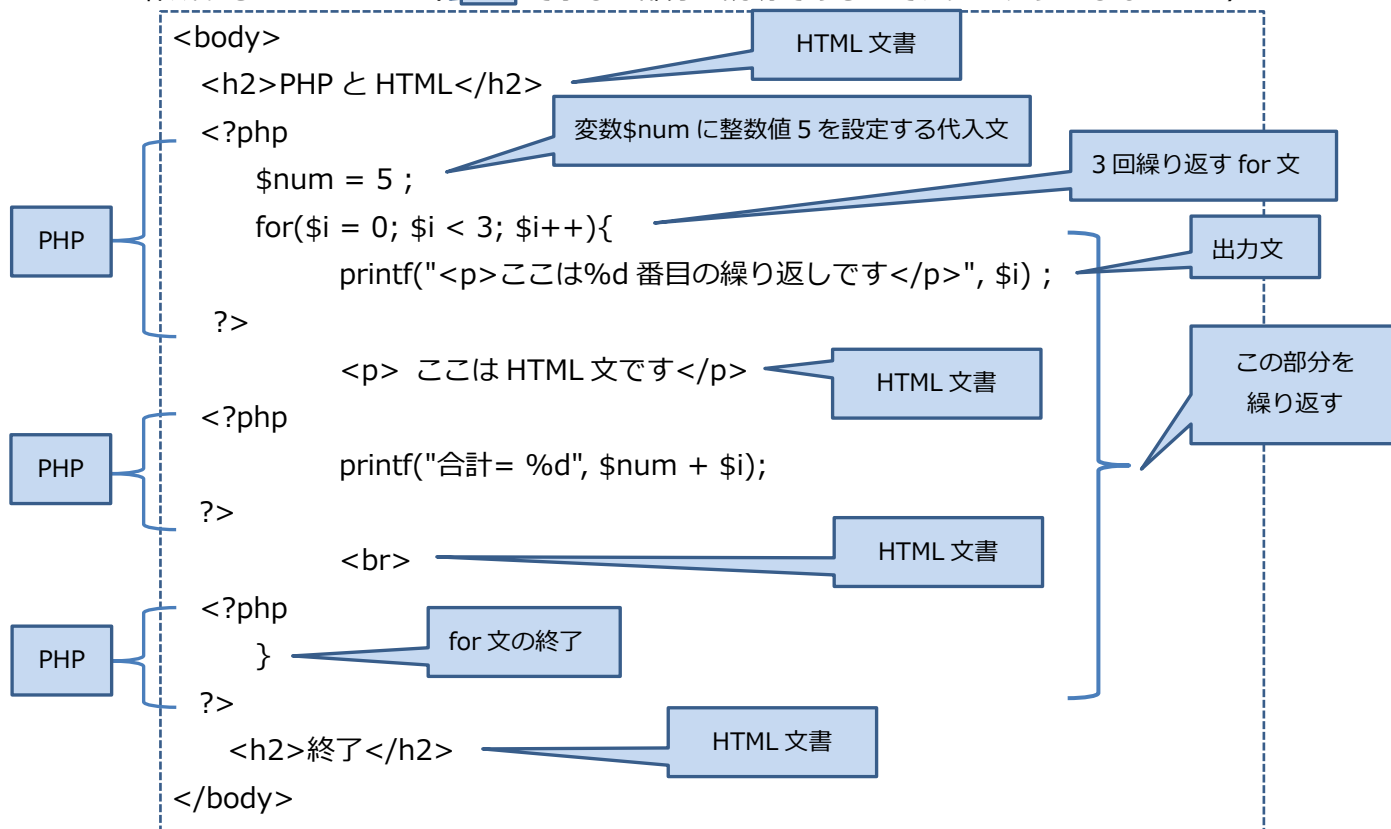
<body>

HTML 文書

<h2>PHP と HTML</h2>

<?php

変数$num に整数値 5 を設定する代入文

$num = 5 ;

3 回繰り返す for 文

PHP

for($i = 0; $i < 3; $i++){

出力文

printf("<p>ここは%d 番目の繰り返しです</p>", $i) ;

?>

この部分を繰り返す

<p> ここは HTML 文です</p>

HTML 文書

<?php

PHP

printf("合計= %d", $num + $i);

?>

<br>

HTML 文書

<?php

PHP

}

for 文の終了

?>

<h2>終了</h2>

HTML 文書

</body>